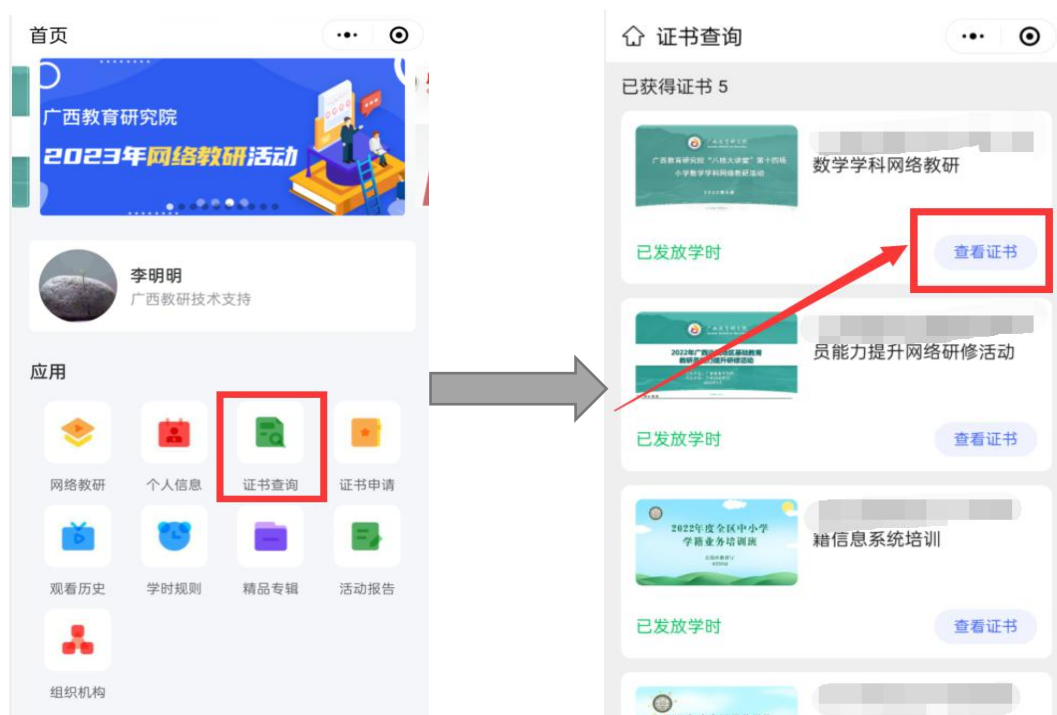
首页

广西教育研究院
2023年网络教研活动

李明明
广西教研技术支持

应用

网络教研 个人信息 证书查询 证书申请
观看历史 学时规则 精品专辑 活动报告
组织机构

证书查询

已获得证书 5

广西教育研究院“八桂大讲堂”第十四场 小学数学学科网络教研活动
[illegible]数学学科网络教研
已发放学时 查看证书

2022年广西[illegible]教研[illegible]提升研修活动
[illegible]员能力提升网络研修活动
已发放学时 查看证书

2022年度全区中小学学籍业务培训班
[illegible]籍信息系统培训
已发放学时 查看证书